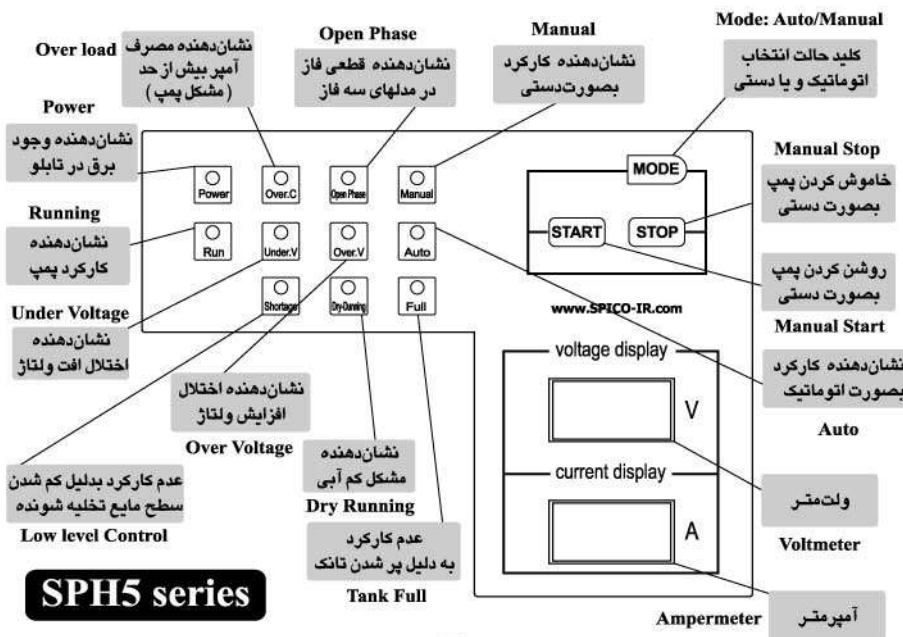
Over load
نشان‌دهنده مصرف آمپر بیش از حد (مشکل پمپ)

Open Phase
نشان‌دهنده قطعی فاز در مدلهای سه فاز

Manual
نشان‌دهنده کارکرد بصورت‌دستی

Mode: Auto/Manual
کلید حالت انتخاب اتوماتیک و یا دستی

Power
نشان‌دهنده وجود برق در تابلو

Power
Over.C
Open Phase
Manual
MODE

Manual Stop
خاموش کردن پمپ بصورت دستی

Running
نشان‌دهنده کارکرد پمپ

Run
Under.V
Over.V
Auto
START
STOP

روشن کردن پمپ بصورت دستی
Manual Start

Shortage
Dry-Running
Full

www.SPICO-IR.com

Under Voltage
نشان‌دهنده اختلال افت ولتاژ

voltage display
V

نشان‌دهنده کارکرد بصورت اتوماتیک
Auto

نشان‌دهنده اختلال افزایش ولتاژ
Over Voltage

نشان‌دهنده مشکل کم آبی
Dry Running

current display
A

عدم کارکرد بدلیل کم شدن سطح مایع تخلیه شونده
Low level Control

ولت‌متر
Voltmeter

عدم کارکرد به دلیل پر شدن تانک
Tank Full

SPH5 series

Ampermeter
آمپرمتر